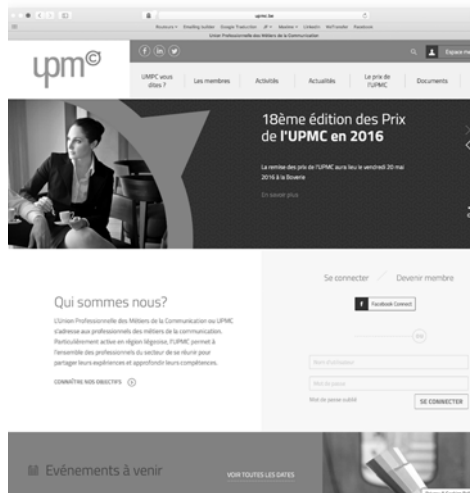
upmc.be

Union Professionnelle des Métiers de la Communication

upm©

Espace me

UMPC vous êtes ?

Les membres

Activités

Actualités

Le prix de l'UPMC

Documents

18ème édition des Prix de l'UPMC en 2016

La remise des prix de l'UPMC aura lieu le vendredi 20 mai 2016 à la Boverie

En savoir plus

Qui sommes nous?

L'Union Professionnelle des Métiers de la Communication ou UPMC s'adresse aux professionnels des métiers de la communication. Particulièrement active en région liégeoise, l'UPMC permet à l'ensemble des professionnels du secteur de se réunir pour partager leurs expériences et approfondir leurs compétences.

CONNAÎTRE NOS OBJECTIFS

Se connecter

Devenir membre

Facebook Connect

ou

Nom d'utilisateur

Mot de passe

Mot de passe oublié

SE CONNECTER

Evénements à venir

VOIR TOUTES LES DATES